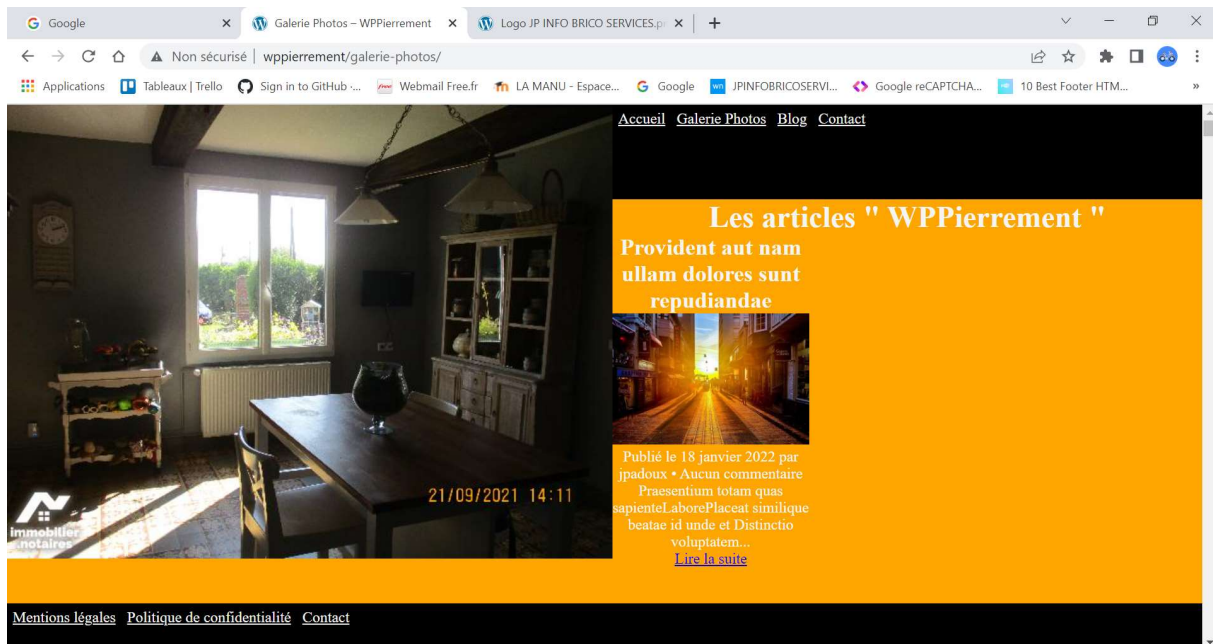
Google
Galerie Photos – WPPierrement
Logo JP INFO BRICO SERVICES.p
Non sécurisé | wppierrement/galerie-photos/
Applications  Tableaux | Trello  Sign in to GitHub ·...  Webmail Free.fr  LA MANU - Espace...  Google  JPINFOBRICOSERVI...  Google reCAPTCHA...  10 Best Footer HTM...

21/09/2021 14:11
immobilier notaires

Accueil Galerie Photos Blog Contact

Les articles " WPPierrement "

Provident aut nam ullam dolores sunt repudiandae

Publié le 18 janvier 2022 par jpadoux • Aucun commentaire
Praesentium totam quas sapienteLaborePlaceat similique beatae id unde et Distinctio voluptatem...
Lire la suite

Mentions légales Politique de confidentialité Contact